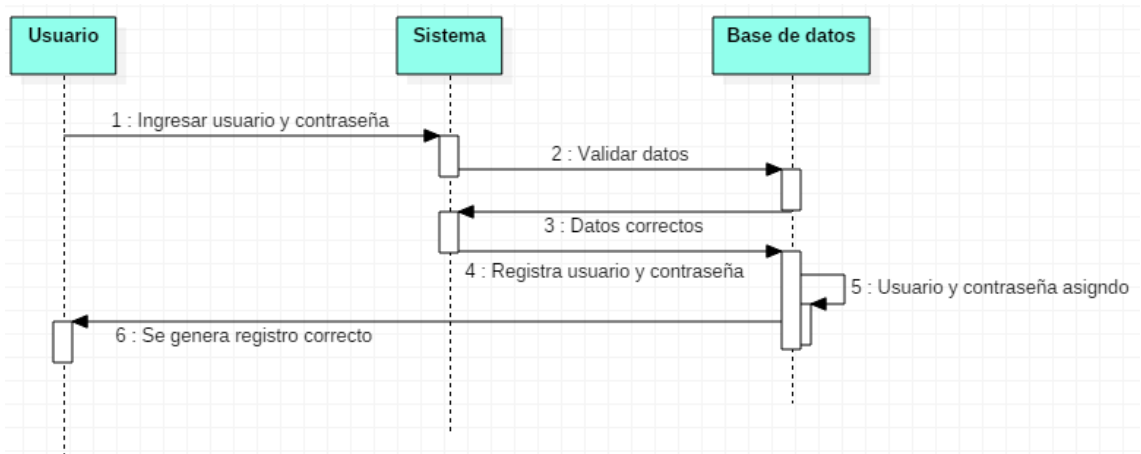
Usuario

Sistema

Base de datos

1 : Ingresar usuario y contraseña

2 : Validar datos

3 : Datos correctos

4 : Registra usuario y contraseña

5 : Usuario y contraseña asigndo

6 : Se genera registro correcto